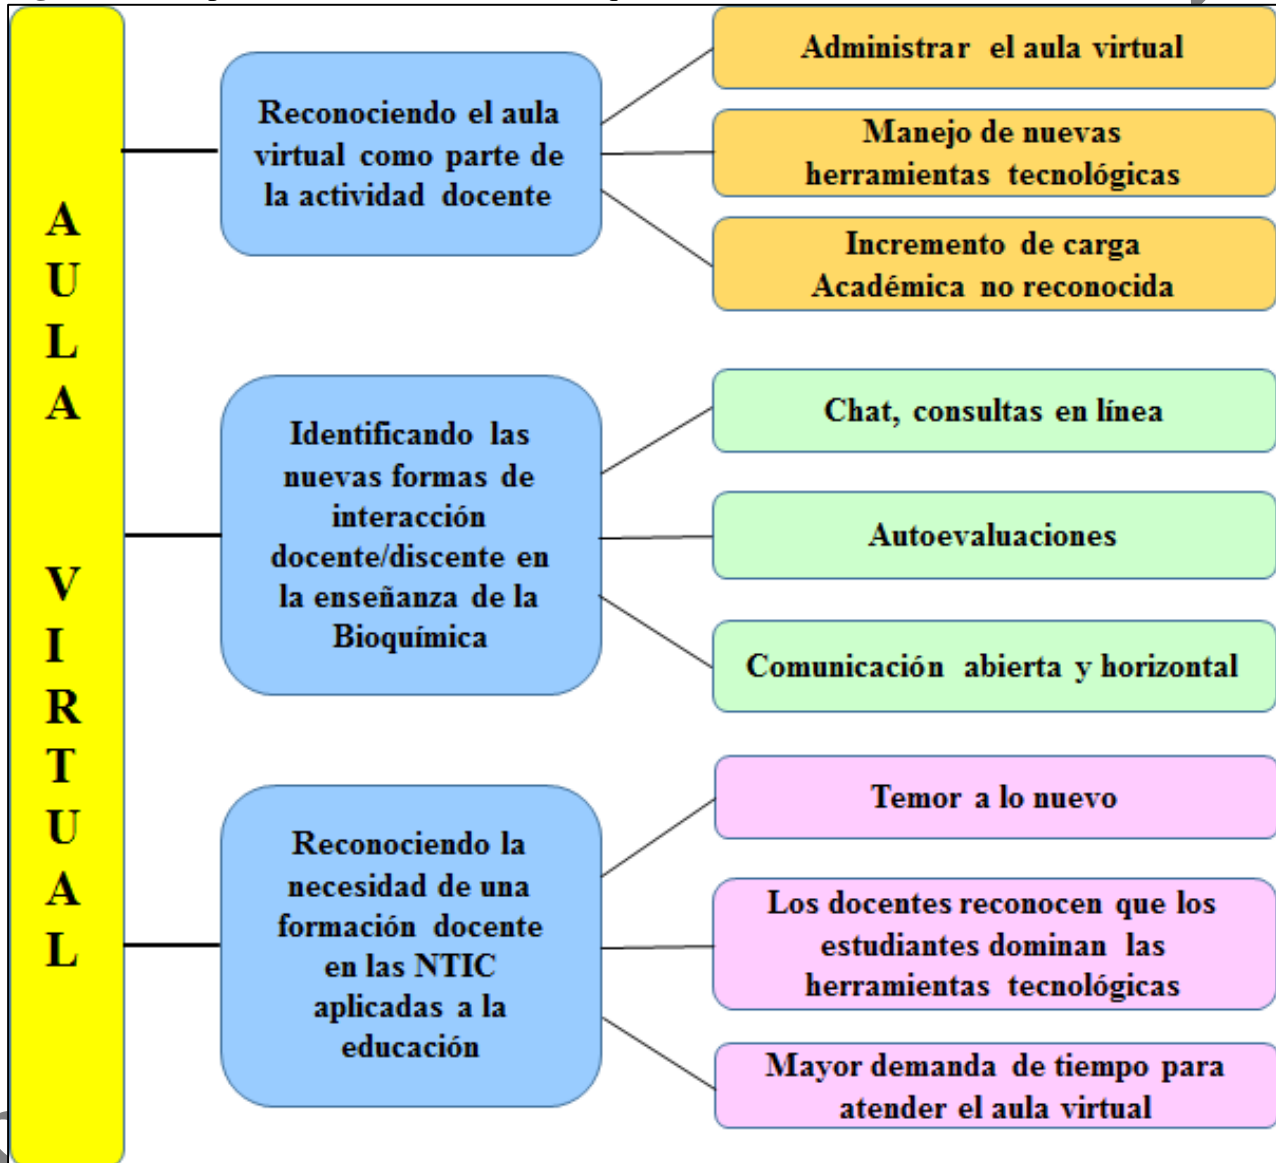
AULA VIRTUAL

Reconociendo el aula virtual como parte de la actividad docente

Administrar el aula virtual

Manejo de nuevas herramientas tecnológicas

Incremento de carga Académica no reconocida

Identificando las nuevas formas de interacción docente/discente en la enseñanza de la Bioquímica

Chat, consultas en línea

Autoevaluaciones

Comunicación abierta y horizontal

Reconociendo la necesidad de una formación docente en las NTIC aplicadas a la educación

Temor a lo nuevo

Los docentes reconocen que los estudiantes dominan las herramientas tecnológicas

Mayor demanda de tiempo para atender el aula virtual